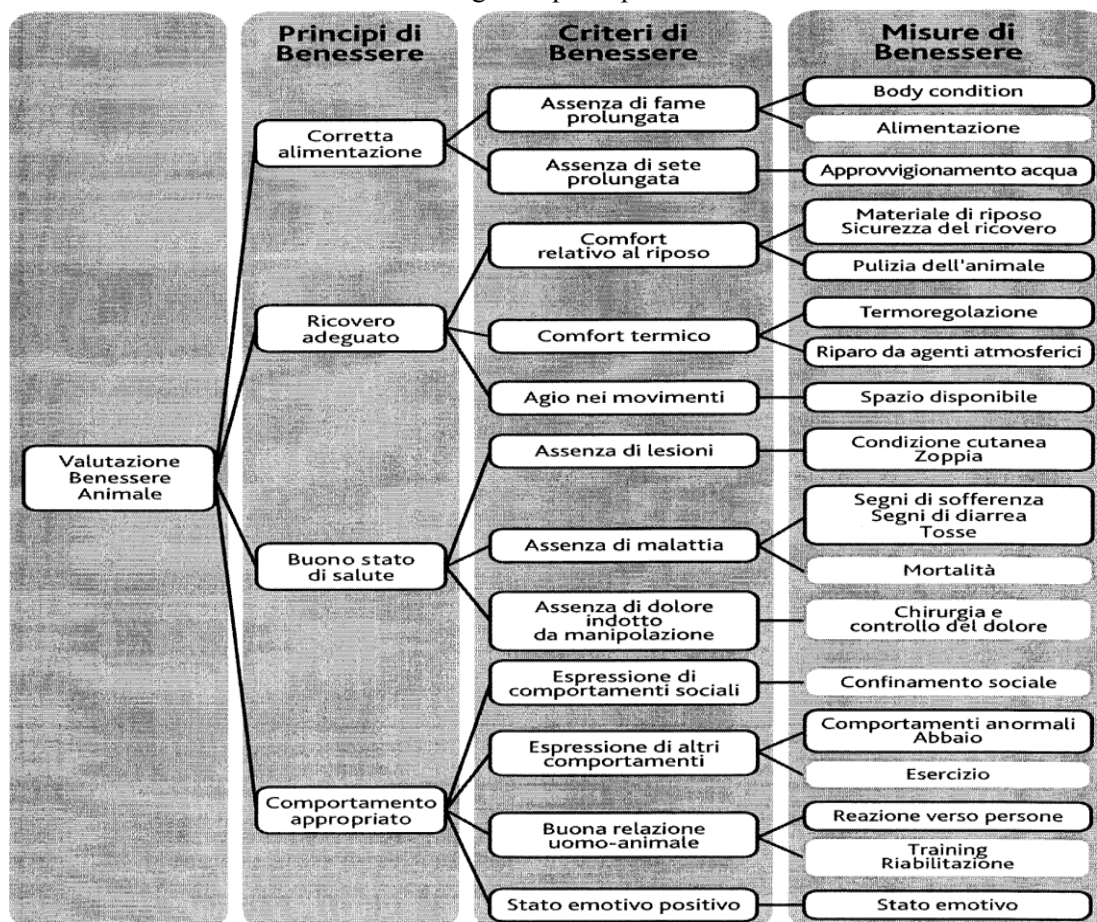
Principi di Benessere

Criteri di Benessere

Misure di Benessere

Valutazione Benessere Animale

Corretta alimentazione

Assenza di fame prolungata

Body condition

Alimentazione

Assenza di sete prolungata

Approvvigionamento acqua

Ricovero adeguato

Comfort relativo al riposo

Materiale di riposo Sicurezza del ricovero

Pulizia dell'animale

Comfort termico

Termoregolazione

Riparo da agenti atmosferici

Agio nei movimenti

Spazio disponibile

Buono stato di salute

Assenza di lesioni

Condizione cutanea Zoppia

Assenza di malattia

Segni di sofferenza Segni di diarrea Tosse

Mortalità

Assenza di dolore indotto da manipolazione

Chirurgia e controllo del dolore

Comportamento appropriato

Espressione di comportamenti sociali

Confinamento sociale

Espressione di altri comportamenti

Comportamenti anormali Abbaio

Esercizio

Buona relazione uomo-animale

Reazione verso persone

Training Riabilitazione

Stato emotivo positivo

Stato emotivo